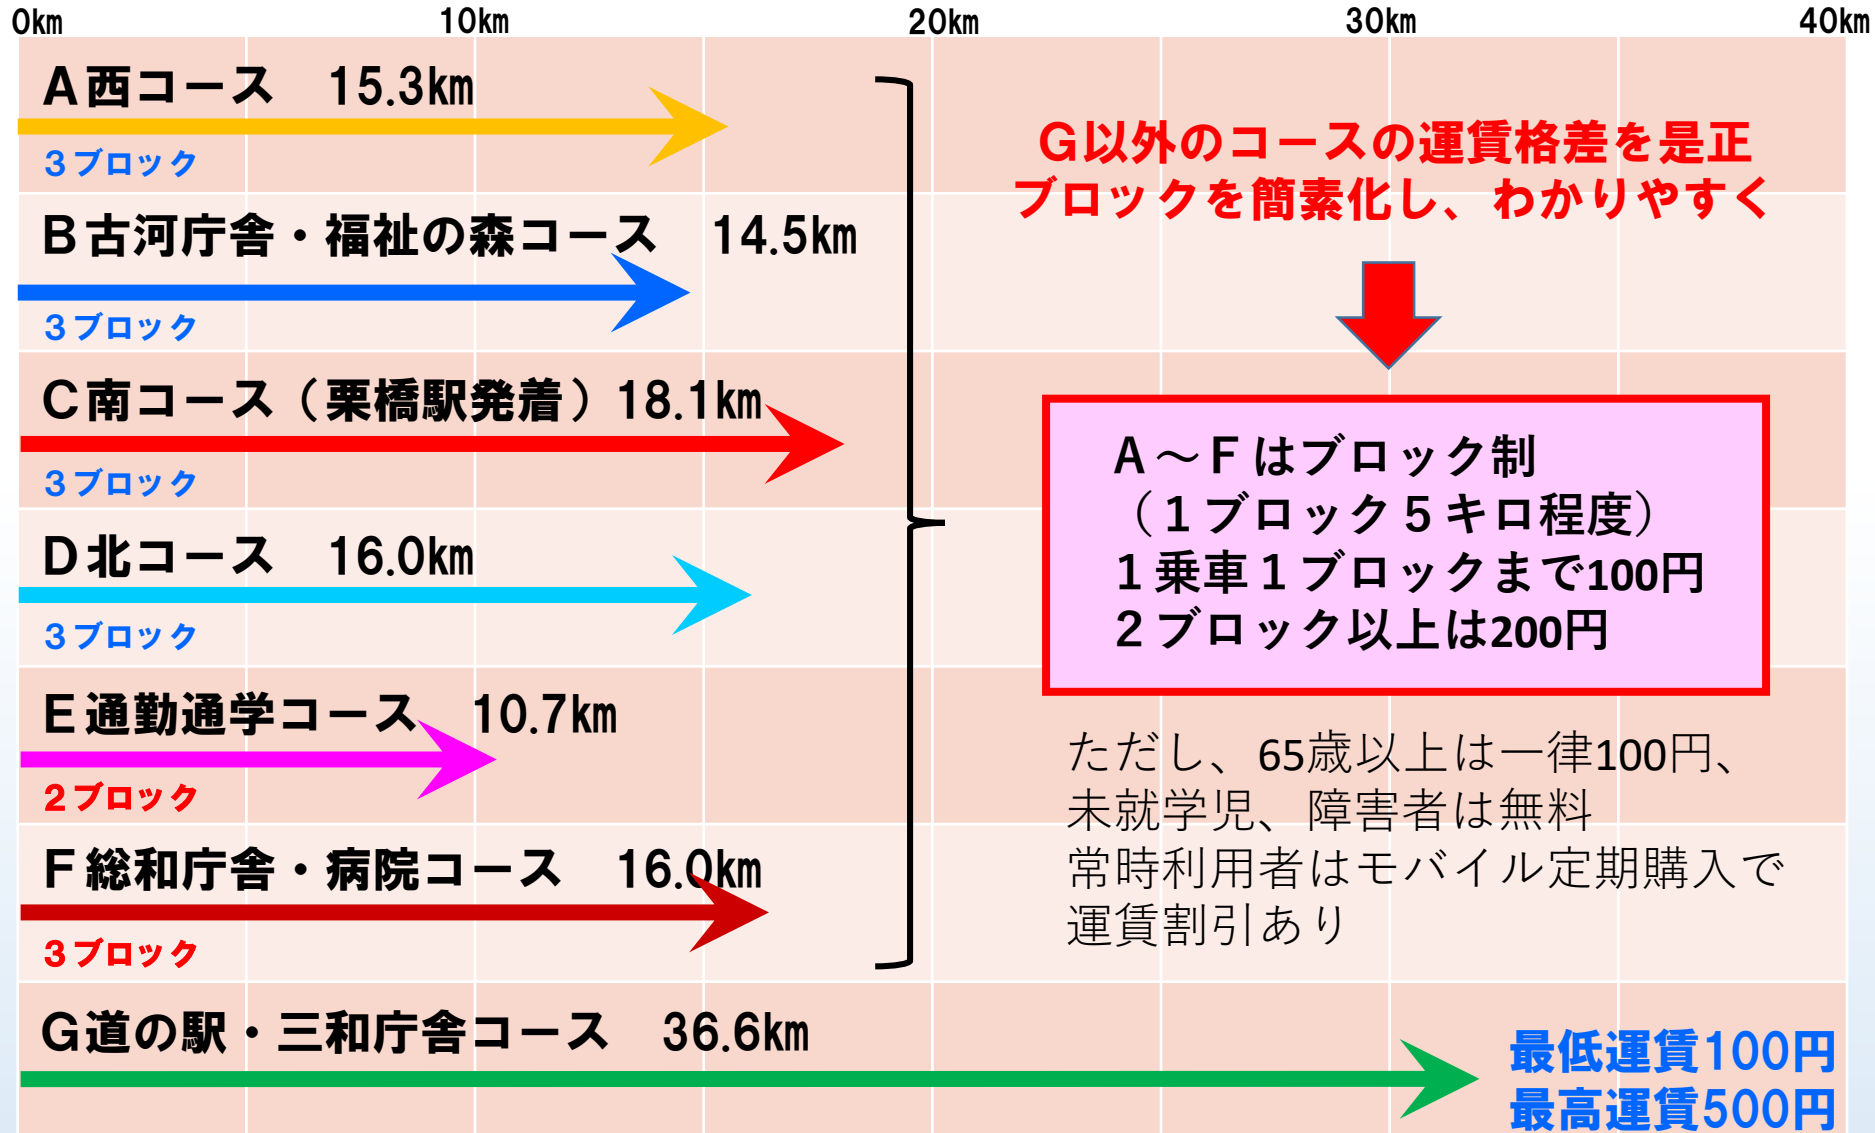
0km 10km 20km 30km 40km

A西コース 15.3km
3ブロック

B古河庁舎・福祉の森コース 14.5km
3ブロック

C南コース（栗橋駅発着）18.1km
3ブロック

D北コース 16.0km
3ブロック

E通勤通学コース 10.7km
2ブロック

F総和庁舎・病院コース 16.0km
3ブロック

G以外のコースの運賃格差を是正
ブロックを簡素化し、わかりやすく

A～Fはブロック制
（1ブロック5キロ程度）
1乗車1ブロックまで100円
2ブロック以上は200円

ただし、65歳以上は一律100円、
未就学児、障害者は無料
常時利用者はモバイル定期購入で
運賃割引あり

G道の駅・三和庁舎コース 36.6km

最低運賃100円
最高運賃500円